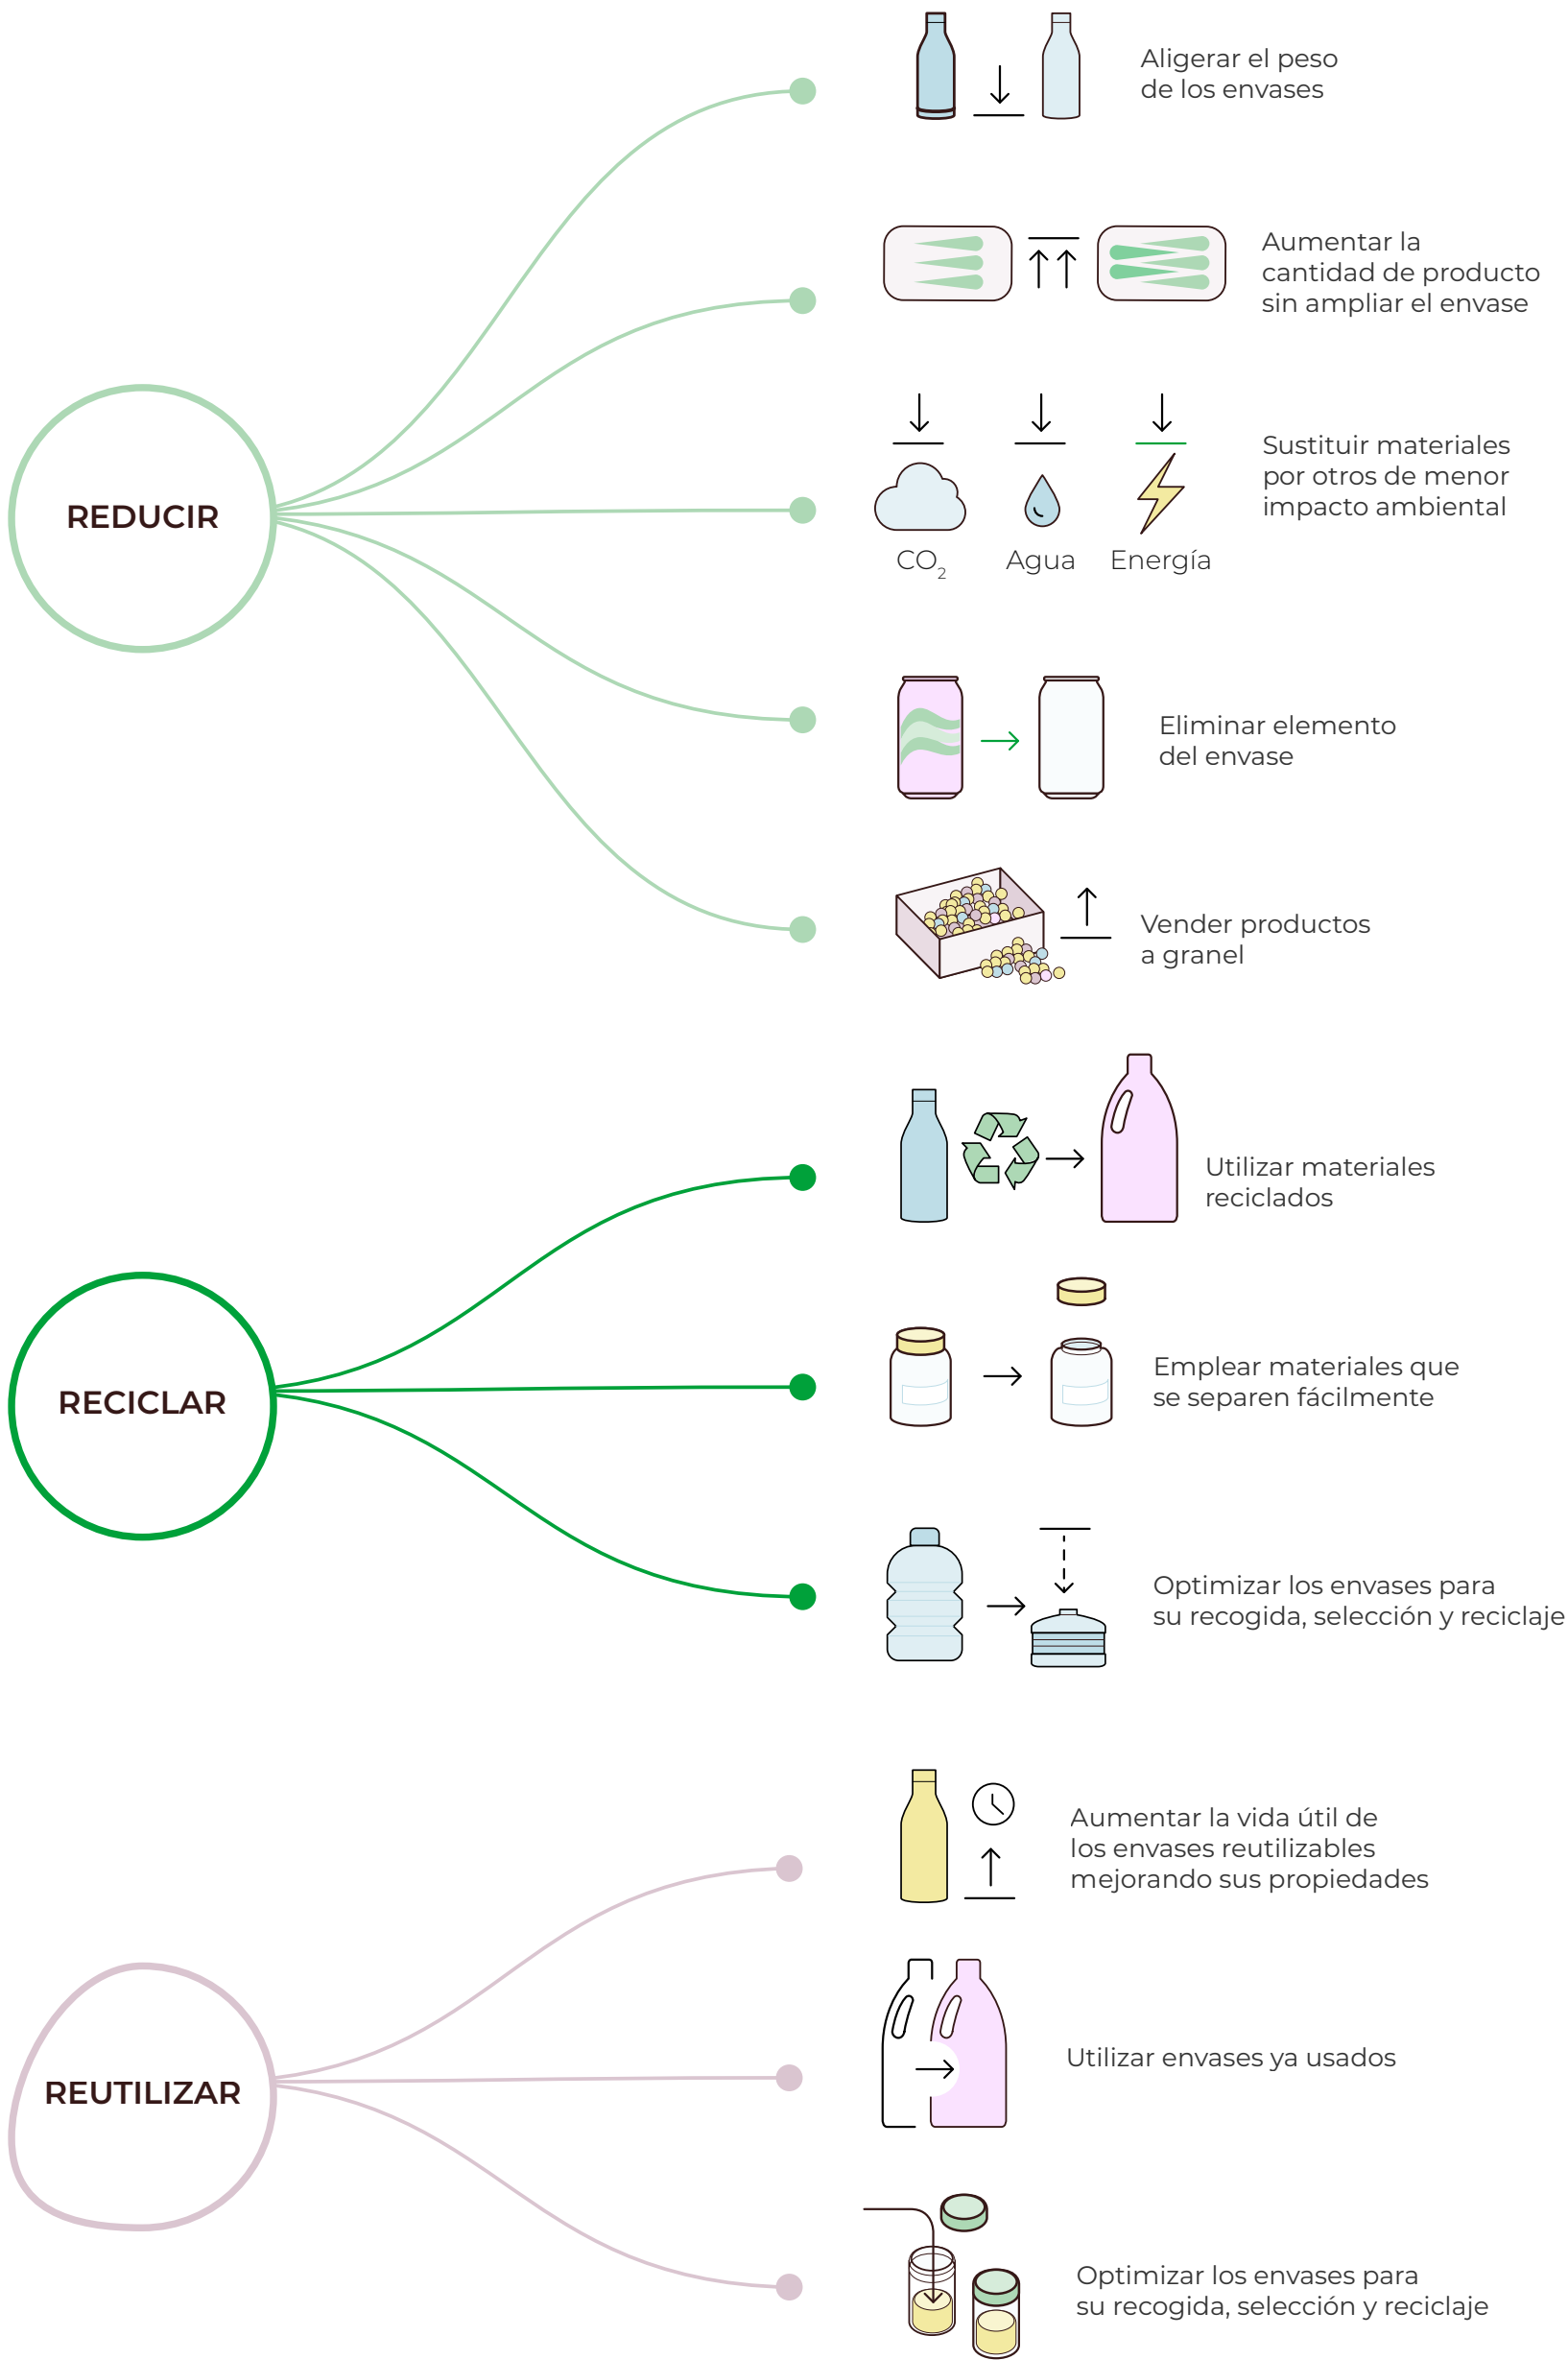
REDUCIR

Aligerar el peso de los envases

Aumentar la cantidad de producto sin ampliar el envase

Sustituir materiales por otros de menor impacto ambiental

$CO_2$ Agua Energía

Eliminar elemento del envase

Vender productos a granel

RECICLAR

Utilizar materiales reciclados

Emplear materiales que se separen fácilmente

Optimizar los envases para su recogida, selección y reciclaje

REUTILIZAR

Aumentar la vida útil de los envases reutilizables mejorando sus propiedades

Utilizar envases ya usados

Optimizar los envases para su recogida, selección y reciclaje